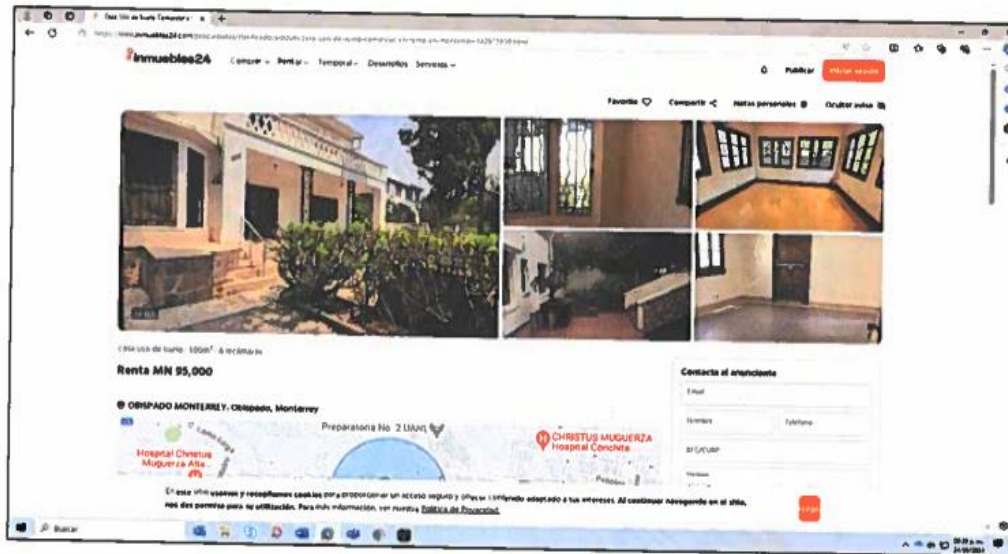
inmuebles24

Comprar Rentar Temporal Desarrollos Servicios

Publicar Iniciar sesión

Favorito Compartir Notas personales Ocultar aviso

Casa uso de suelo · 300m² · 6 recámaras

Renta MN 95,000

OBISPADO MONTERREY, Obispado, Monterrey

Preparatoria No. 2 UANL

CHRISTUS MUGUERZA Hospital Conchita

Hospital Christus Muguerza Alta...

Contacta al anunciante

E-mail

Nombre

Teléfono

RFC/CURP

En este sitio usamos y recopilamos cookies para proporcionar un acceso seguro y ofrecer contenido adaptado a tus intereses. Al continuar navegando en el sitio, nos das permiso para su utilización. Para más información, ver nuestra Política de Privacidad.

Buscar